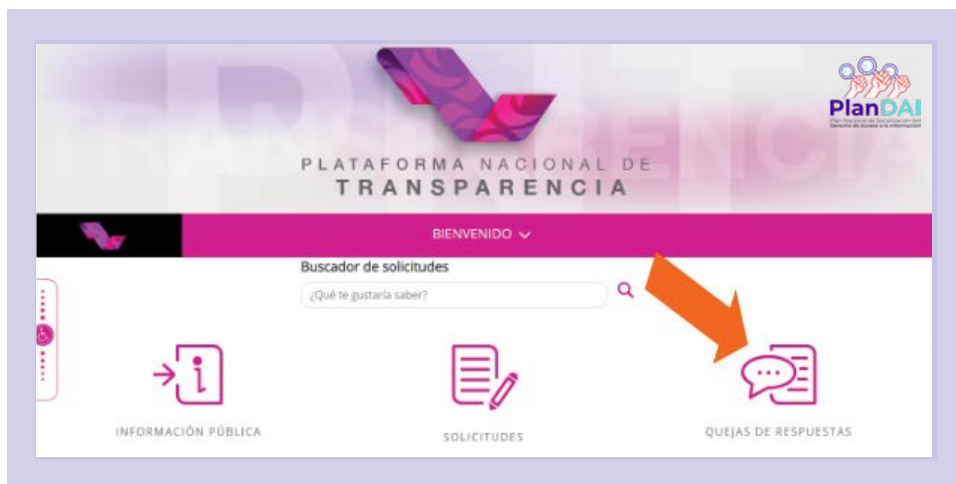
PlanDAI
Plan Nacional de Socialización del Derecho de Acceso a la Información

PLATAFORMA NACIONAL DE TRANSPARENCIA

BIENVENIDO

Buscador de solicitudes

¿Qué te gustaría saber?

INFORMACIÓN PÚBLICA

SOLICITUDES

QUEJAS DE RESPUESTAS